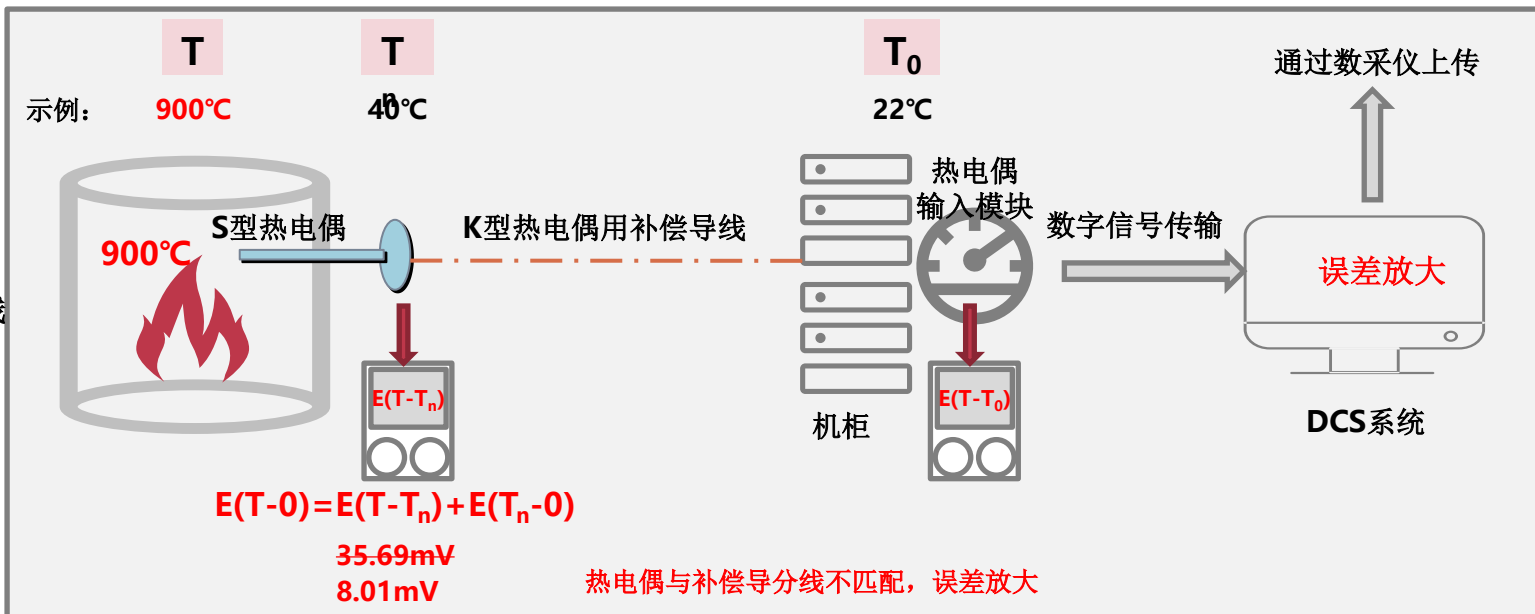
T

T

n

$T_0$

通过数采仪上传

示例：

900℃

40℃

22℃

900℃

S型热电偶

K型热电偶用补偿导线

热电偶输入模块

数字信号传输

误差放大

$E(T-T_n)$

机柜

$E(T-T_0)$

DCS系统

$E(T-0)=E(T-T_n)+E(T_n-0)$

~~35.69mV~~

8.01mV

热电偶与补偿导分线不匹配，误差放大